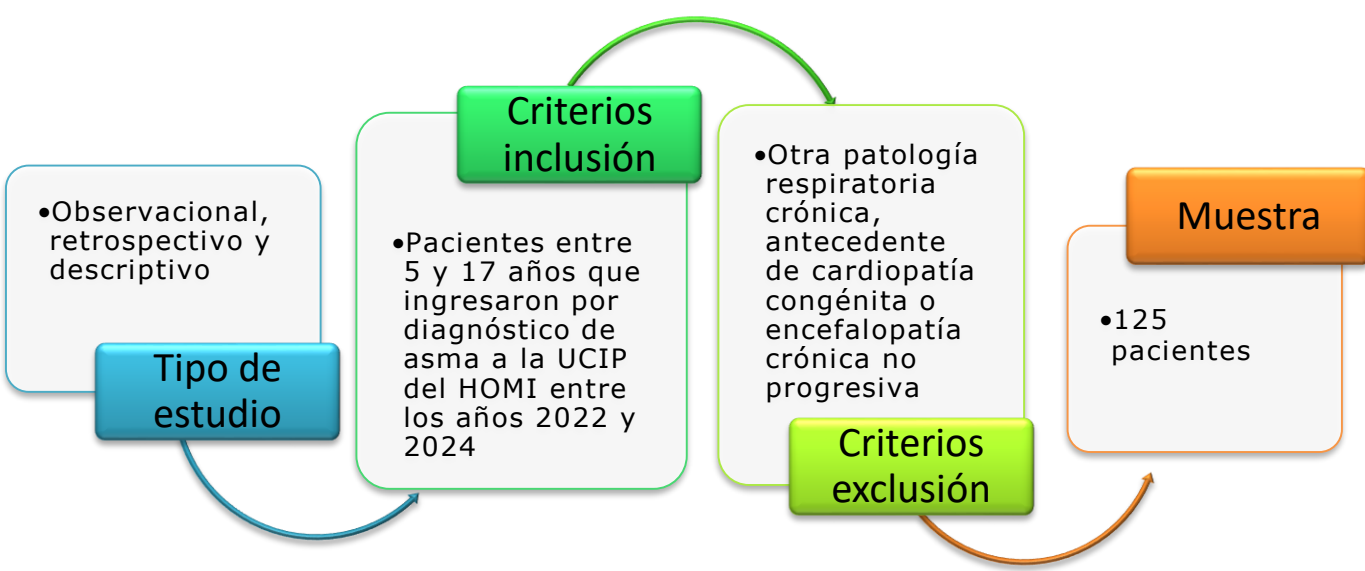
•Observacional, retrospectivo y descriptivo

Tipo de estudio

Criterios inclusión

•Pacientes entre 5 y 17 años que ingresaron por diagnóstico de asma a la UCIP del HOMI entre los años 2022 y 2024

•Otra patología respiratoria crónica, antecedente de cardiopatía congénita o encefalopatía crónica no progresiva

Criterios exclusión

Muestra

•125 pacientes